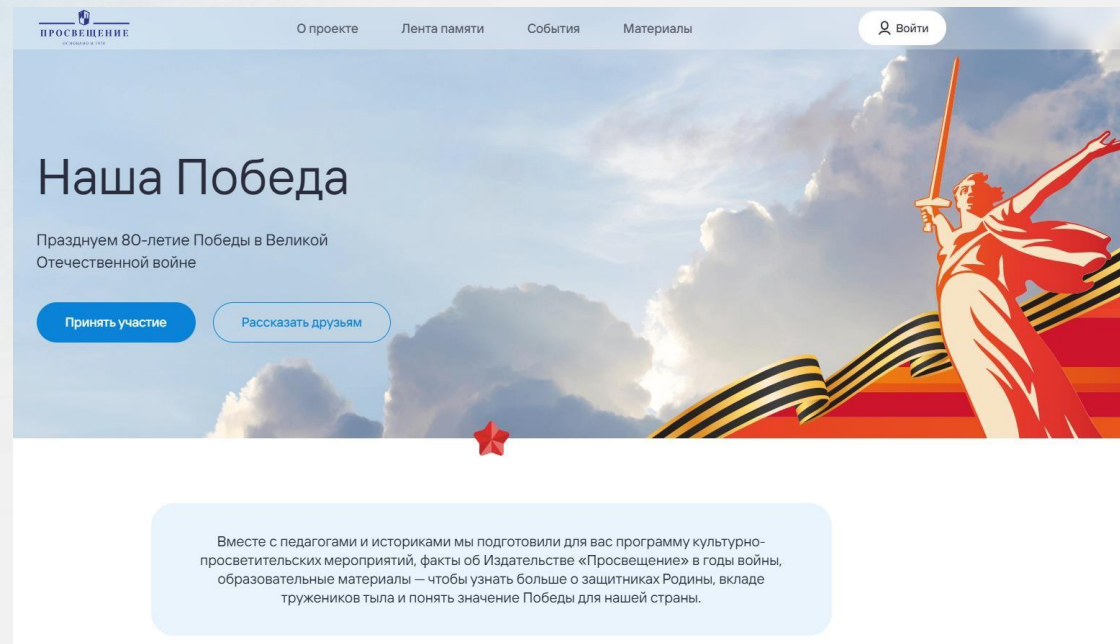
ПРОСВЕЩЕНИЕ
ОСНОВАНО В 1930

О проекте Лента памяти События Материалы

Войти

Наша Победа

Празднуем 80-летие Победы в Великой Отечественной войне

Принять участие

Рассказать друзьям

Вместе с педагогами и историками мы подготовили для вас программу культурно-просветительских мероприятий, факты об Издательстве «Просвещение» в годы войны, образовательные материалы — чтобы узнать больше о защитниках Родины, вкладе тружеников тыла и понять значение Победы для нашей страны.